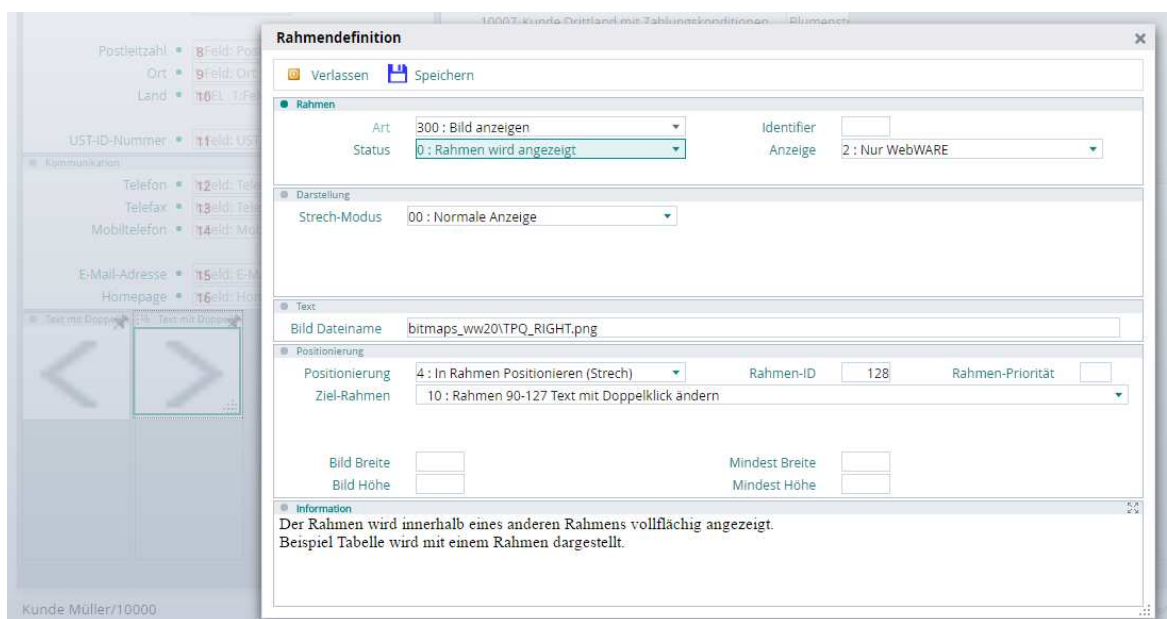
10007 Kunde Drittland mit Zahlungskonditionen Blumenstr

Postleitzahl • 8Feld: Pos
Ort • 9Feld: Ort
Land • 10EL: 1:Fel

UST-ID-Nummer • 11Feld: UST

Kommunikation
Telefon • 12eld: Tele
Telefax • 13eld: Tele
Mobiltelefon • 14eld: Mob

E-Mail-Adresse • 15eld: E-M
Homepage • 16eld: Hom

Text mit Doppe
Text mit Doppe

Kunde Müller/10000

Rahmendefinition

×

Verlassen Speichern

Rahmen
Art 300 : Bild anzeigen
Identifier
Status 0 : Rahmen wird angezeigt
Anzeige 2 : Nur WebWARE

Darstellung
Strech-Modus 00 : Normale Anzeige

Text
Bild Dateiname bitmaps_ww20\TPQ_RIGHT.png

Positionierung
Positionierung 4 : In Rahmen Positionieren (Strech)
Rahmen-ID 128
Rahmen-Priorität
Ziel-Rahmen 10 : Rahmen 90-127 Text mit Doppelklick ändern

Bild Breite
Mindest Breite
Bild Höhe
Mindest Höhe

Information
Der Rahmen wird innerhalb eines anderen Rahmens vollflächig angezeigt.
Beispiel Tabelle wird mit einem Rahmen dargestellt.